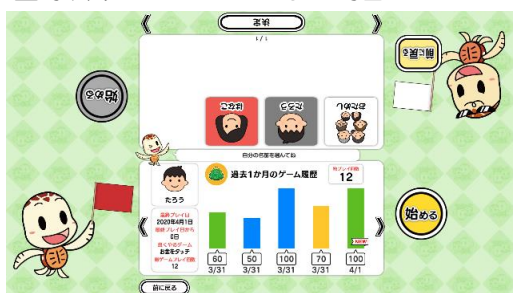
《 名前 》
1/1
始める
始める
おおお
おおお
おおお
自分の名前を選んでね
たろう
過去1か月のゲーム履歴
月プレイ回数
12
最終プレイ日
2020年4月1日
最終プレイ日から
0日
最もやったゲーム
お金をゲッチ
月ゲームプレイ回数
12
《
》
始める
60
50
100
70
100
3/31
3/31
3/31
3/31
4/1
前に戻る